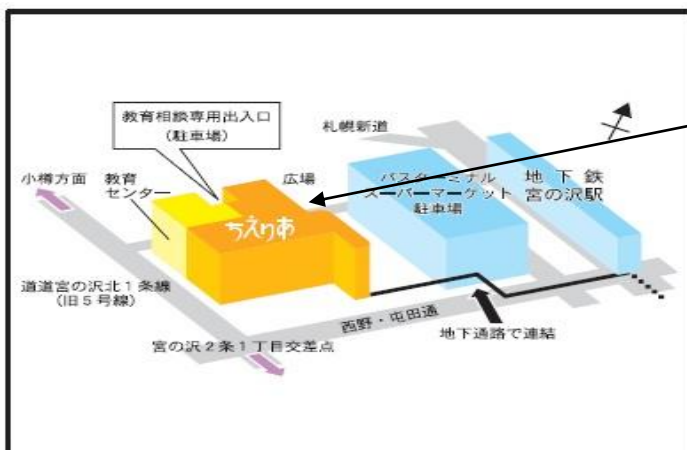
教育相談専用出入口
（駐車場）

札幌新道

小樽方面

教育
センター

広場

ちえりあ

バスターミナル
スーパーマーケット
駐車場

地 下 鉄
宮の沢駅

道道宮の沢北１条線
（旧５号線）

西野・屯田通

地下通路で連結

宮の沢２条１丁目交差点